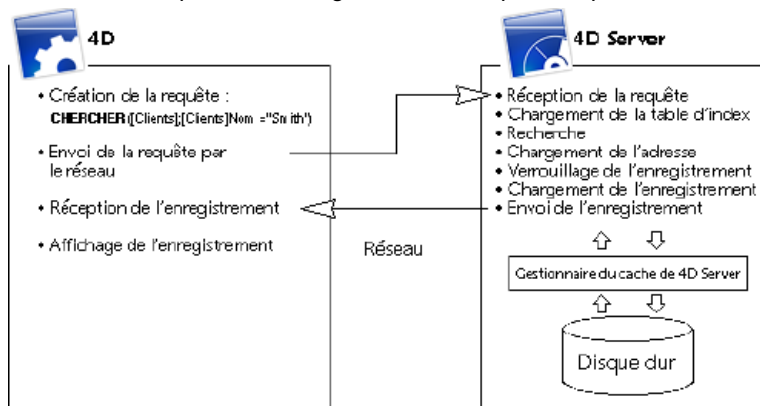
4D

• Création de la requête :
CHERCHER([Clients];[Clients]Nom ="Smith")

• Envoi de la requête par le réseau

• Réception de l'enregistrement

• Affichage de l'enregistrement

Réseau

4D Server

• Réception de la requête
• Chargement de la table d'index
• Recherche
• Chargement de l'adresse
• Verrouillage de l'enregistrement
• Chargement de l'enregistrement
• Envoi de l'enregistrement

Gestionnaire du cache de 4D Server

Disque dur